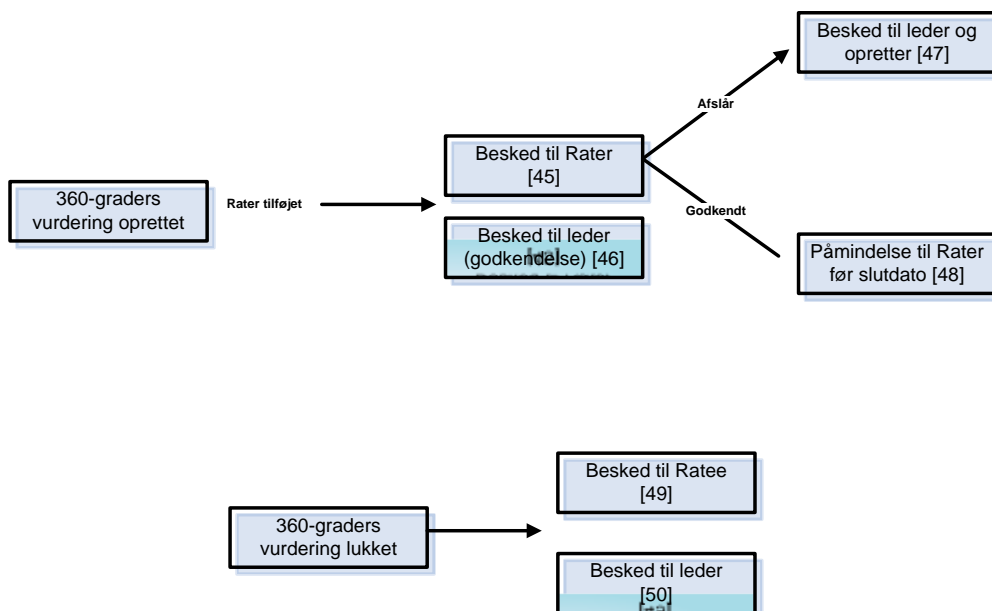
Besked til leder og opretter [47]

Afslår

360-graders vurdering oprettet

Rater tilføjet

Besked til Rater [45]

Besked til leder (godkendelse) [46]

Godkendt

Påmindelse til Rater før slutdato [48]

Besked til Ratee [49]

360-graders vurdering lukket

Besked til leder [50]